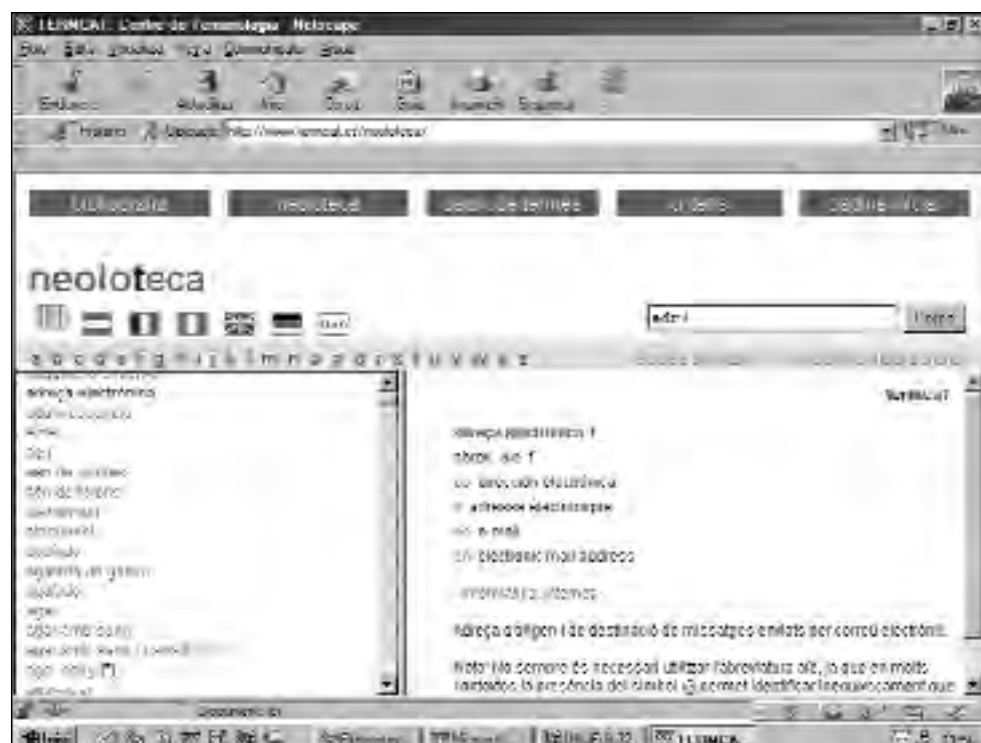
TERMCAT. Centre de Terminologia - Netscape

Enllaços  Arxiu  Nou  Cerca  Guia  Imprimir  Seguretat

Historia  Ubicació: http://www.termcat.es/neoloteca/

neoloteca

a b c d e f g h i j k l m n o p q r s t u v w x z

adreça electrònica

adreça electrònica f
abrev. a/e f
es dirección electrónica
fr adresse électronique
en e-mail
en electronic mail address

Adreça d'origen i de destinació de missatges enviats per correu electrònic.

Nota: No sempre és necessari utilitzar l'abreviatura a/e, ja que en molts contextos la presència del símbol @ permet identificar inequívocament que

Document: fet